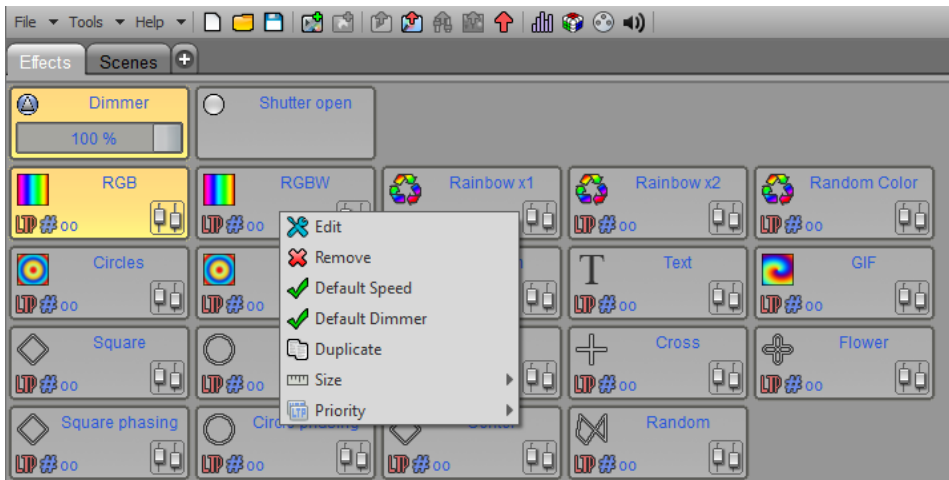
File ▾ Tools ▾ Help ▾

Effects Scenes

Dimmer
100 %

Shutter open

RGB
LTP 00

RGBW
LTP 00

Rainbow x1

Rainbow x2
LTP 00

Random Color
LTP 00

Circles
LTP 00

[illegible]n

Text
LTP 00

GIF
LTP 00

Square
LTP 00

LTP 00

Cross
LTP 00

Flower
LTP 00

Square phasing
LTP 00

Circle phasing
LTP 00

Center
LTP 00

Random
LTP 00

Edit
Remove
Default Speed
Default Dimmer
Duplicate
Size
Priority